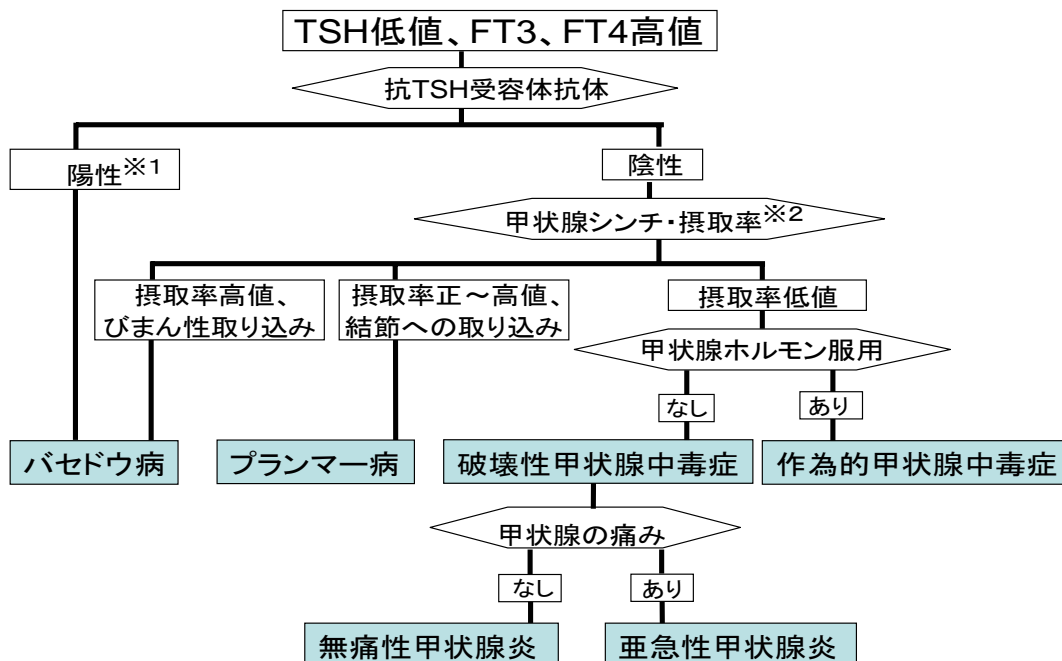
TSH低値、FT3、FT4高値

抗TSH受容体抗体

陽性※1

陰性

甲状腺シンチ・摂取率※2

摂取率高値、びまん性取り込み

摂取率正～高値、結節への取り込み

摂取率低値

甲状腺ホルモン服用

なし

あり

バセドウ病

プランマー病

破壊性甲状腺中毒症

作為的甲状腺中毒症

甲状腺の痛み

なし

あり

無痛性甲状腺炎

亜急性甲状腺炎